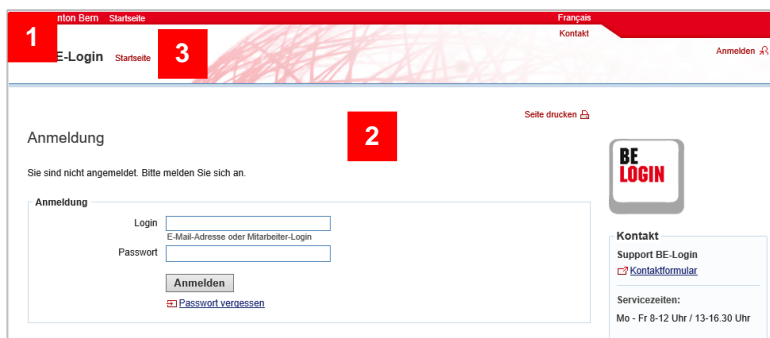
1 nton Bern Startseite

Français

Kontakt

Anmelden

E-Login Startseite 3

Seite drucken

2

Anmeldung

Sie sind nicht angemeldet. Bitte melden Sie sich an.

Anmeldung

Login

E-Mail-Adresse oder Mitarbeiter-Login

Passwort

Anmelden

Passwort vergessen

BE LOGIN

Kontakt

Support BE-Login

Kontaktformular

Servicezeiten:

Mo - Fr 8-12 Uhr / 13-16.30 Uhr